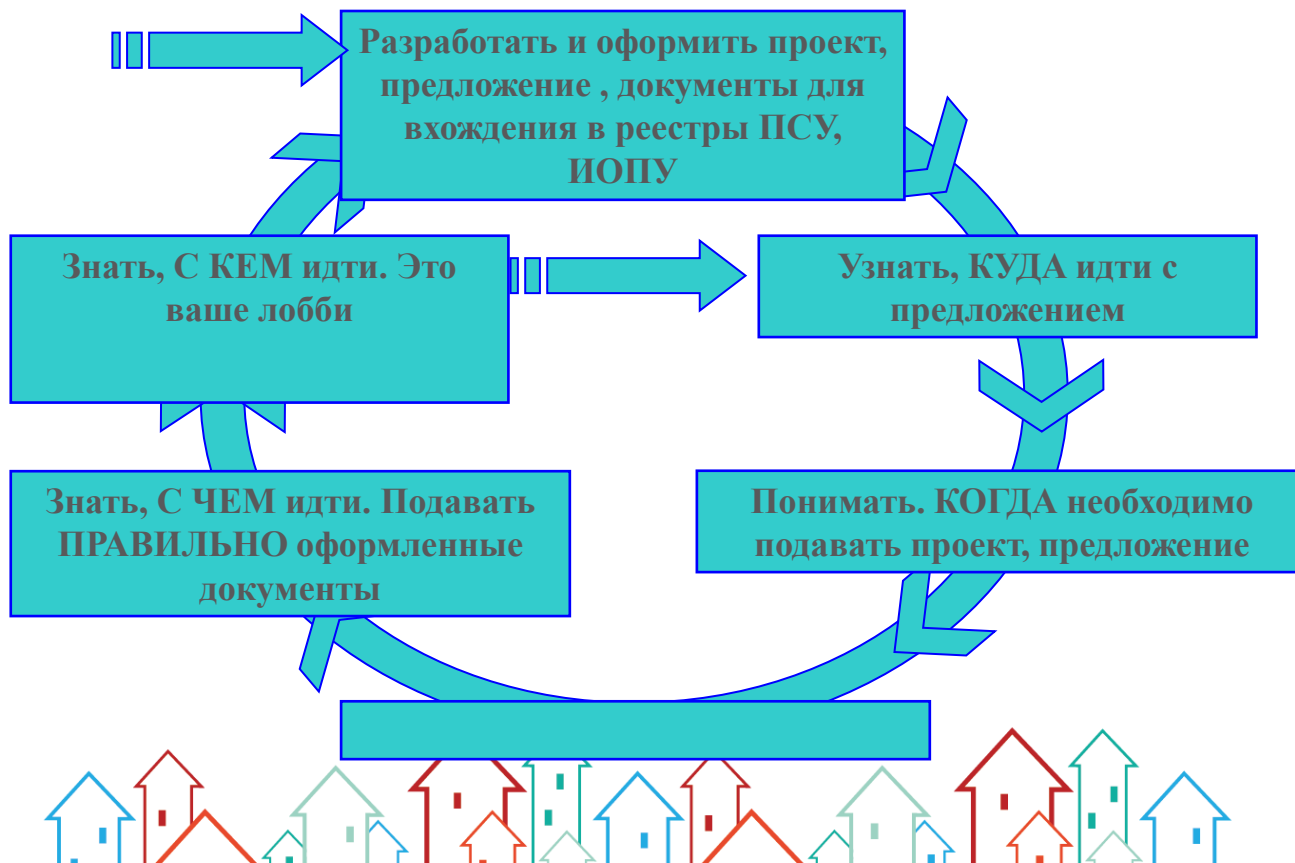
Разработать и оформить проект, предложение , документы для вхождения в реестры ПСУ, ИОПУ

Знать, С КЕМ идти. Это ваше лобби

Узнать, КУДА идти с предложением

Знать, С ЧЕМ идти. Подавать ПРАВИЛЬНО оформленные документы

Понимать. КОГДА необходимо подавать проект, предложение